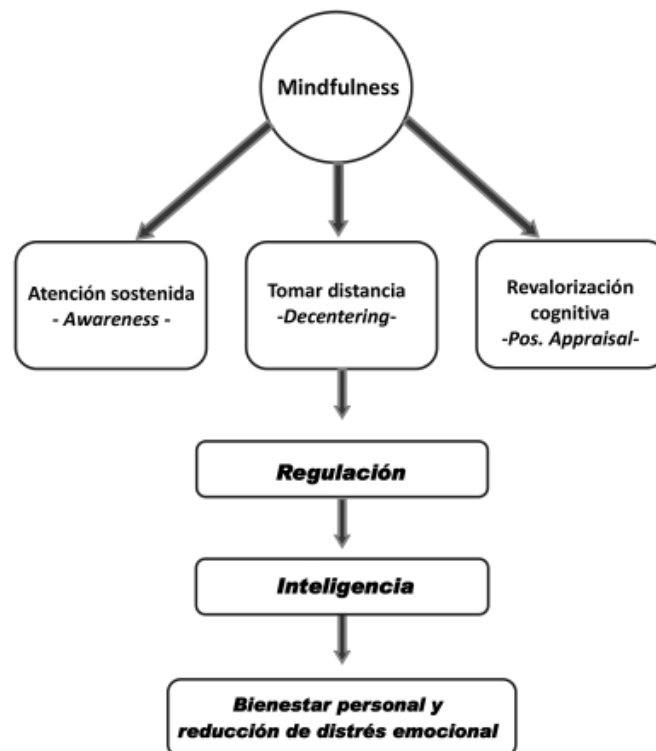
Mindfulness

Atención sostenida
- *Awareness* -

Tomar distancia
-*Decentering*-

Revalorización cognitiva
-*Pos. Appraisal*-

***Regulación***

***Inteligencia***

***Bienestar personal y reducción de distrés emocional***